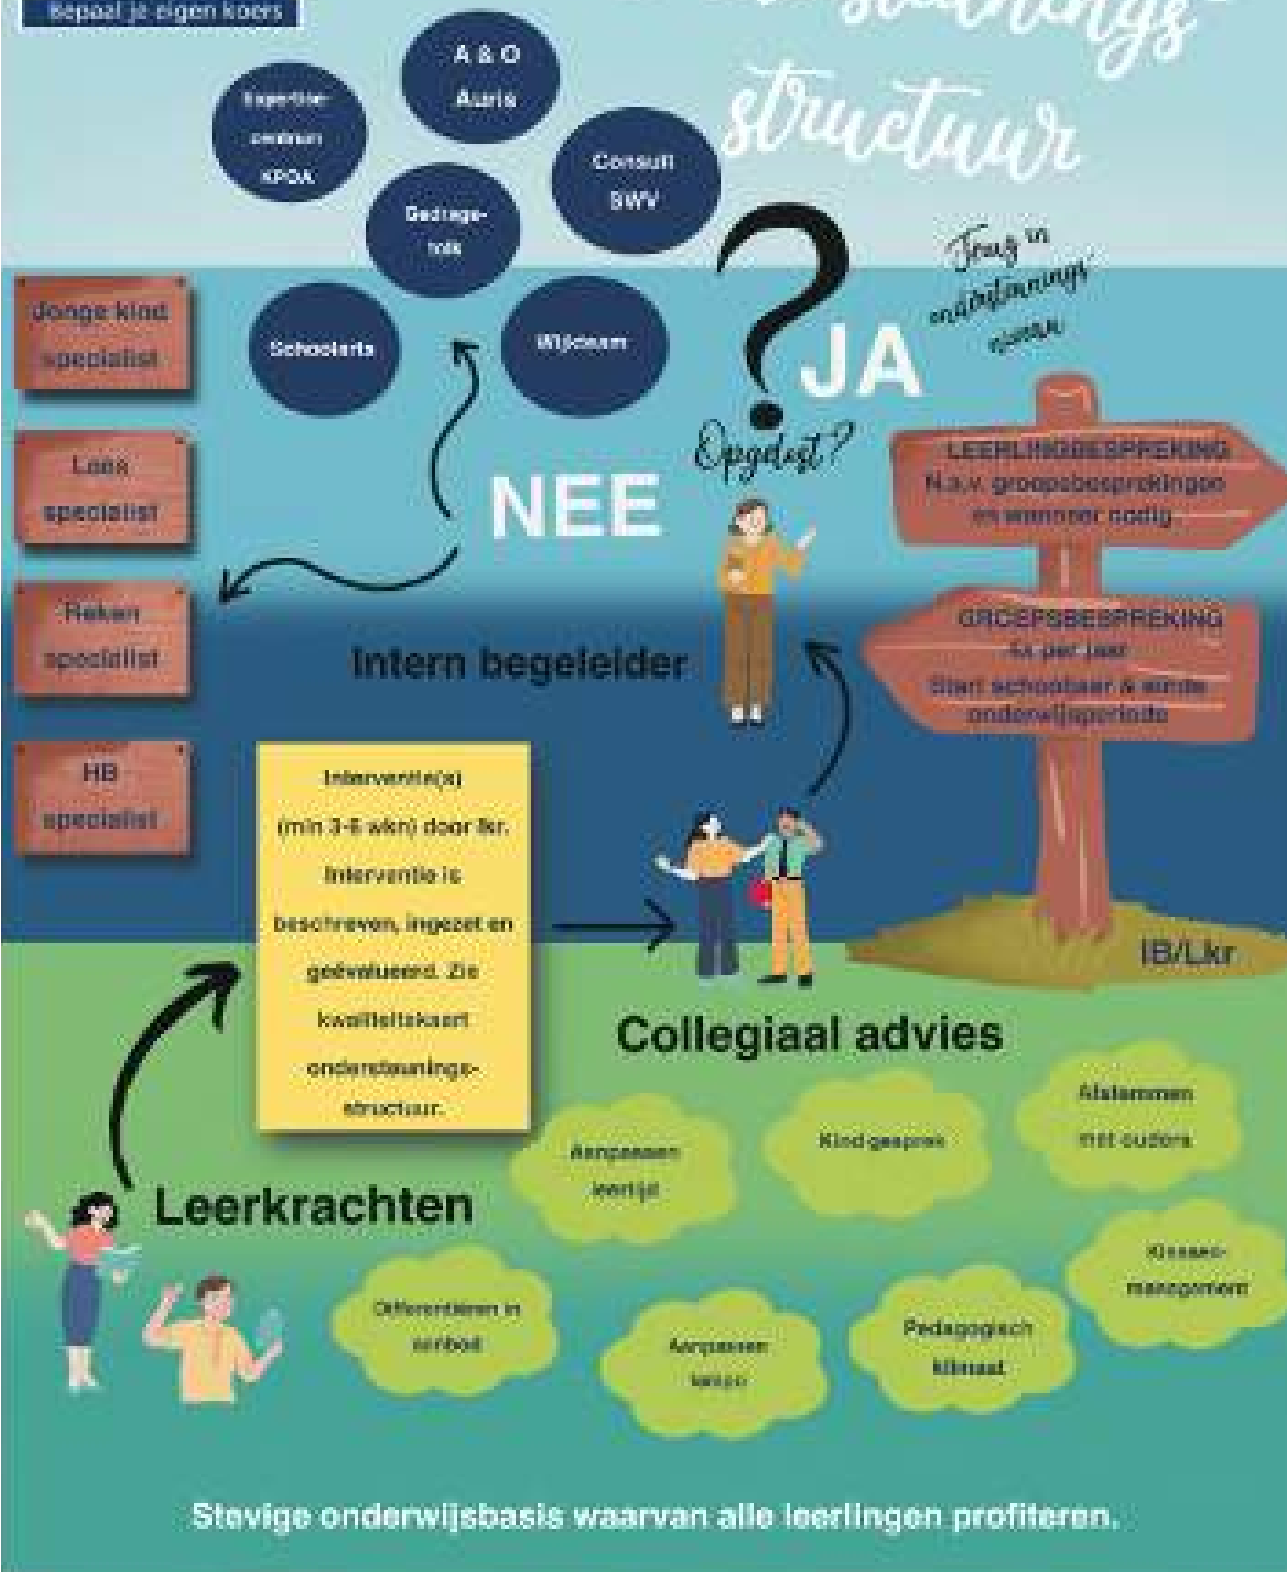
Bepaal je eigen koers

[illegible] structuur

A & O Auris

Expertise-centrum KPOA

Consult SWV

Gedrags-lab

Schoolarts

Wijkteam

Jonge kind specialist

Lees specialist

Reken specialist

HB specialist

Terug in ondersteunings niveau

JA

Opgelost?

NEE

LEERLINGBESPREKING
N.a.v. groepsbesprekingen en wanneer nodig

GROEPSBESPREKING
6x per jaar
Start schooljaar & einde onderwijsperiode

Intern begeleider

Interventie(s) (min 3-6 wkn) door lkr. Interventie is beschreven, ingezet en geëvalueerd. Zie kwaliteitskaart ondersteunings-structuur.

IB/Lkr

Collegiaal advies

Aanpassen leertijd

Kindgesprek

Afstemmen met ouders

Leerkrachten

Klassen-management

Differentiëren in aanbod

Aanpassen tempo

Pedagogisch klimaat

Stevige onderwijsbasis waarvan alle leerlingen profiteren.